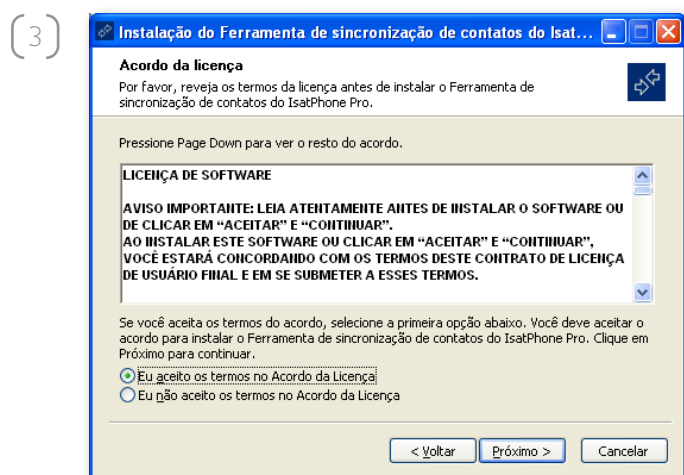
3

Instalação do Ferramenta de sincronização de contatos do Isat...

Acordo da licença

Por favor, reveja os termos da licença antes de instalar o Ferramenta de sincronização de contatos do IsatPhone Pro.

Pressione Page Down para ver o resto do acordo.

LICENÇA DE SOFTWARE

AVISO IMPORTANTE: LEIA ATENTAMENTE ANTES DE INSTALAR O SOFTWARE OU DE CLICAR EM "ACEITAR" E "CONTINUAR".
AO INSTALAR ESTE SOFTWARE OU CLICAR EM "ACEITAR" E "CONTINUAR", VOCÊ ESTARÁ CONCORDANDO COM OS TERMOS DESTE CONTRATO DE LICENÇA DE USUÁRIO FINAL E EM SE SUBMETER A ESSES TERMOS.

Se você aceita os termos do acordo, selecione a primeira opção abaixo. Você deve aceitar o acordo para instalar o Ferramenta de sincronização de contatos do IsatPhone Pro. Clique em Próximo para continuar.

Eu aceito os termos no Acordo da Licença

Eu não aceito os termos no Acordo da Licença

< Voltar
Próximo >
Cancelar